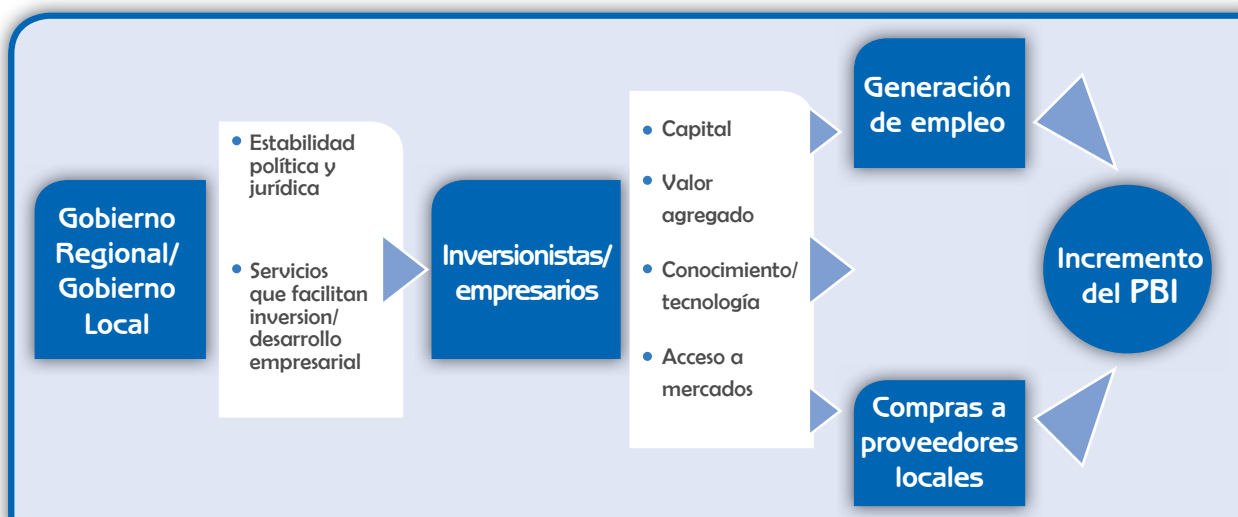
Gobierno Regional/ Gobierno Local

- Estabilidad política y jurídica
- Servicios que facilitan inversion/ desarrollo empresarial

Inversionistas/ empresarios

- Capital
- Valor agregado
- Conocimiento/ tecnología
- Acceso a mercados

Generación de empleo

Compras a proveedores locales

Incremento del PBI